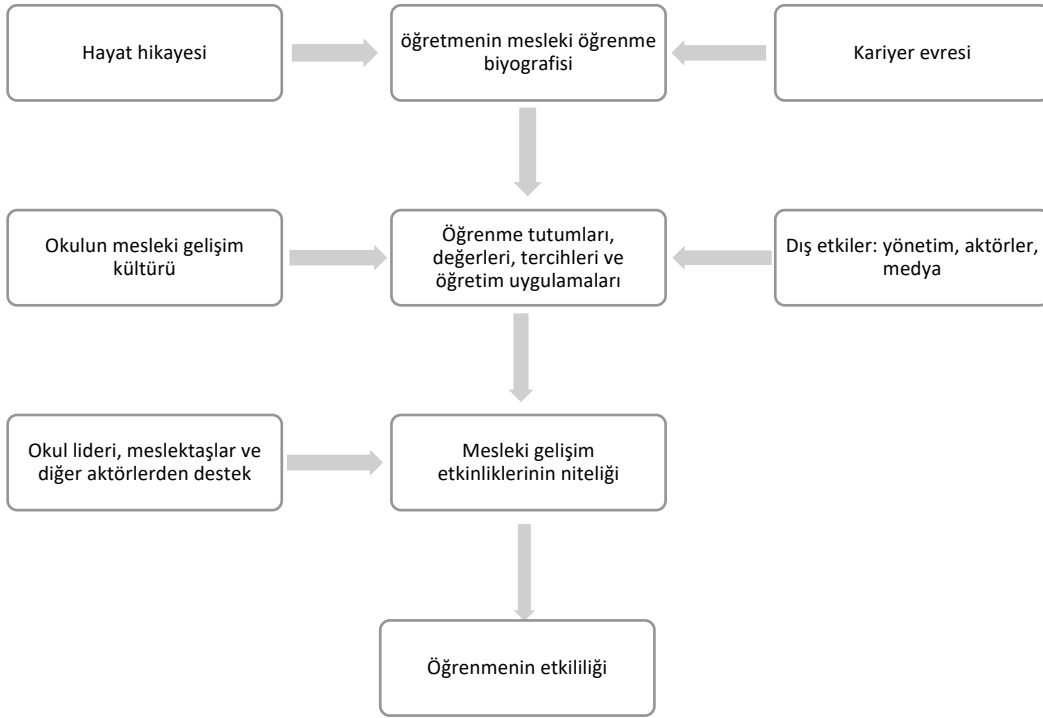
Hayat hikayesi

öğretmenin mesleki öğrenme biyografisi

Kariyer evresi

Okulun mesleki gelişim kültürü

Öğrenme tutumları, değerleri, tercihleri ve öğretim uygulamaları

Dış etkiler: yönetim, aktörler, medya

Okul lideri, meslektaşlar ve diğer aktörlerden destek

Mesleki gelişim etkinliklerinin niteliği

Öğrenmenin etkililiği